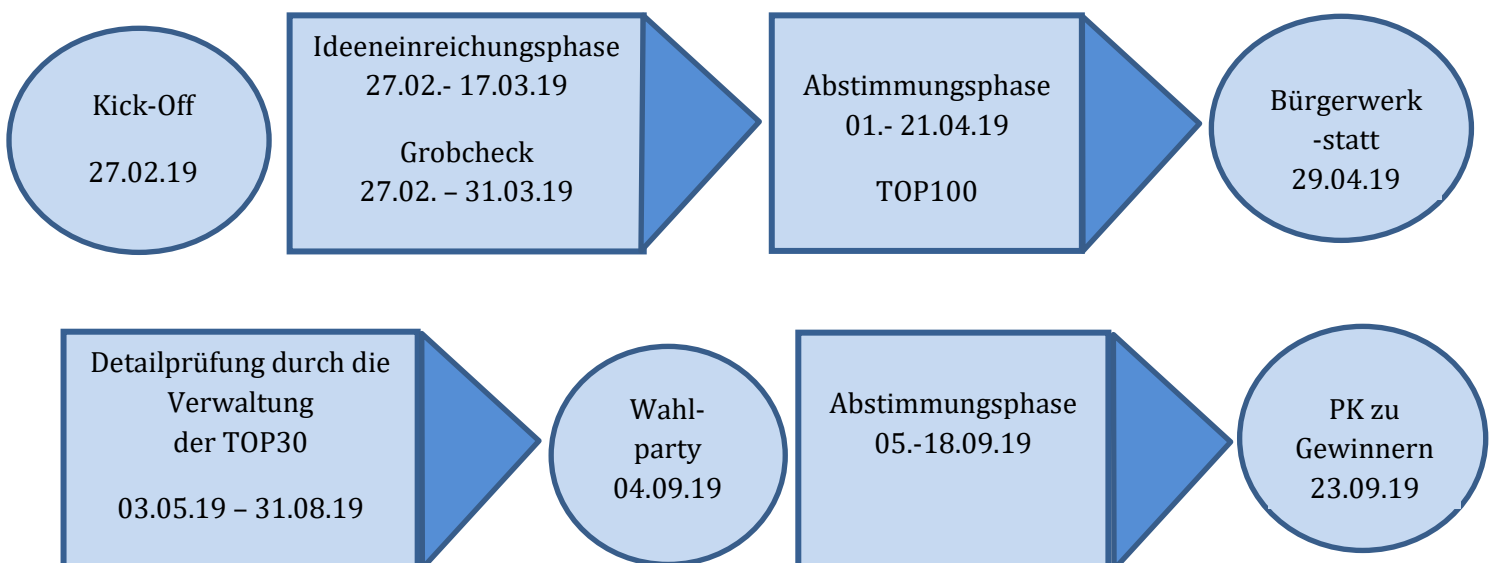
Kick-Off

27.02.19

Ideeneinreichungsphase
27.02.- 17.03.19

Grobcheck
27.02. – 31.03.19

Abstimmungsphase
01.- 21.04.19

TOP100

Bürgerwerk
-statt
29.04.19

Detailprüfung durch die Verwaltung
der TOP30

03.05.19 – 31.08.19

Wahl-
party
04.09.19

Abstimmungsphase
05.-18.09.19

PK zu
Gewinnern
23.09.19